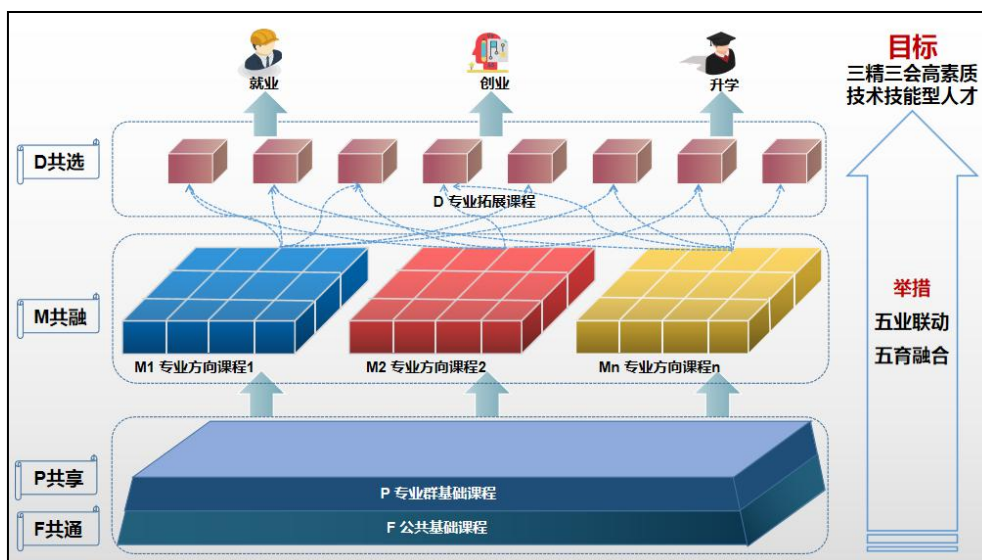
就业

创业

升学

目标

三精三会高素质
技术技能型人才

D共选

D 专业拓展课程

M共融

M1 专业方向课程1

M2 专业方向课程2

Mn 专业方向课程n

举措

五业联动

五育融合

P共享

P 专业群基础课程

F共通

F 公共基础课程